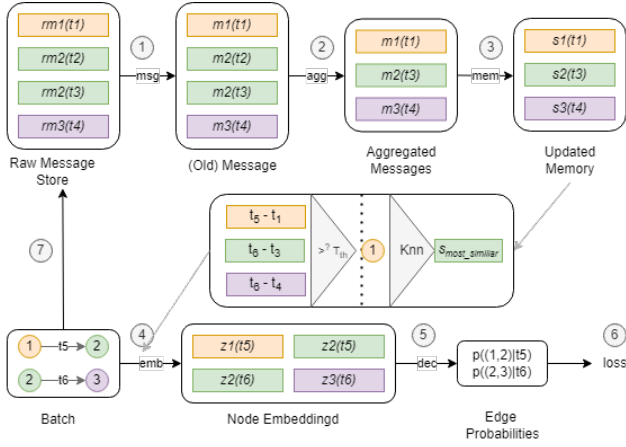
rm1(t1)
rm2(t2)
rm2(t3)
rm3(t4)

Raw Message Store

1
msg

m1(t1)
m2(t2)
m2(t3)
m3(t4)

(Old) Message

2
agg

m1(t1)
m2(t3)
m3(t4)

Aggregated Messages

3
mem

s1(t1)
s2(t3)
s3(t4)

Updated Memory

7

$t_5 - t_1$
$t_6 - t_3$
$t_6 - t_4$

$>^? \tau_{th}$

1

Knn

$s_{most\_similiar}$

4
emb

1 t5 2
2 t6 3

Batch

z1(t5)
z2(t5)
z2(t6)
z3(t6)

Node Embeddingd

5
dec

p((1,2)|t5)
p((2,3)|t6)

Edge Probabilities

6
loss